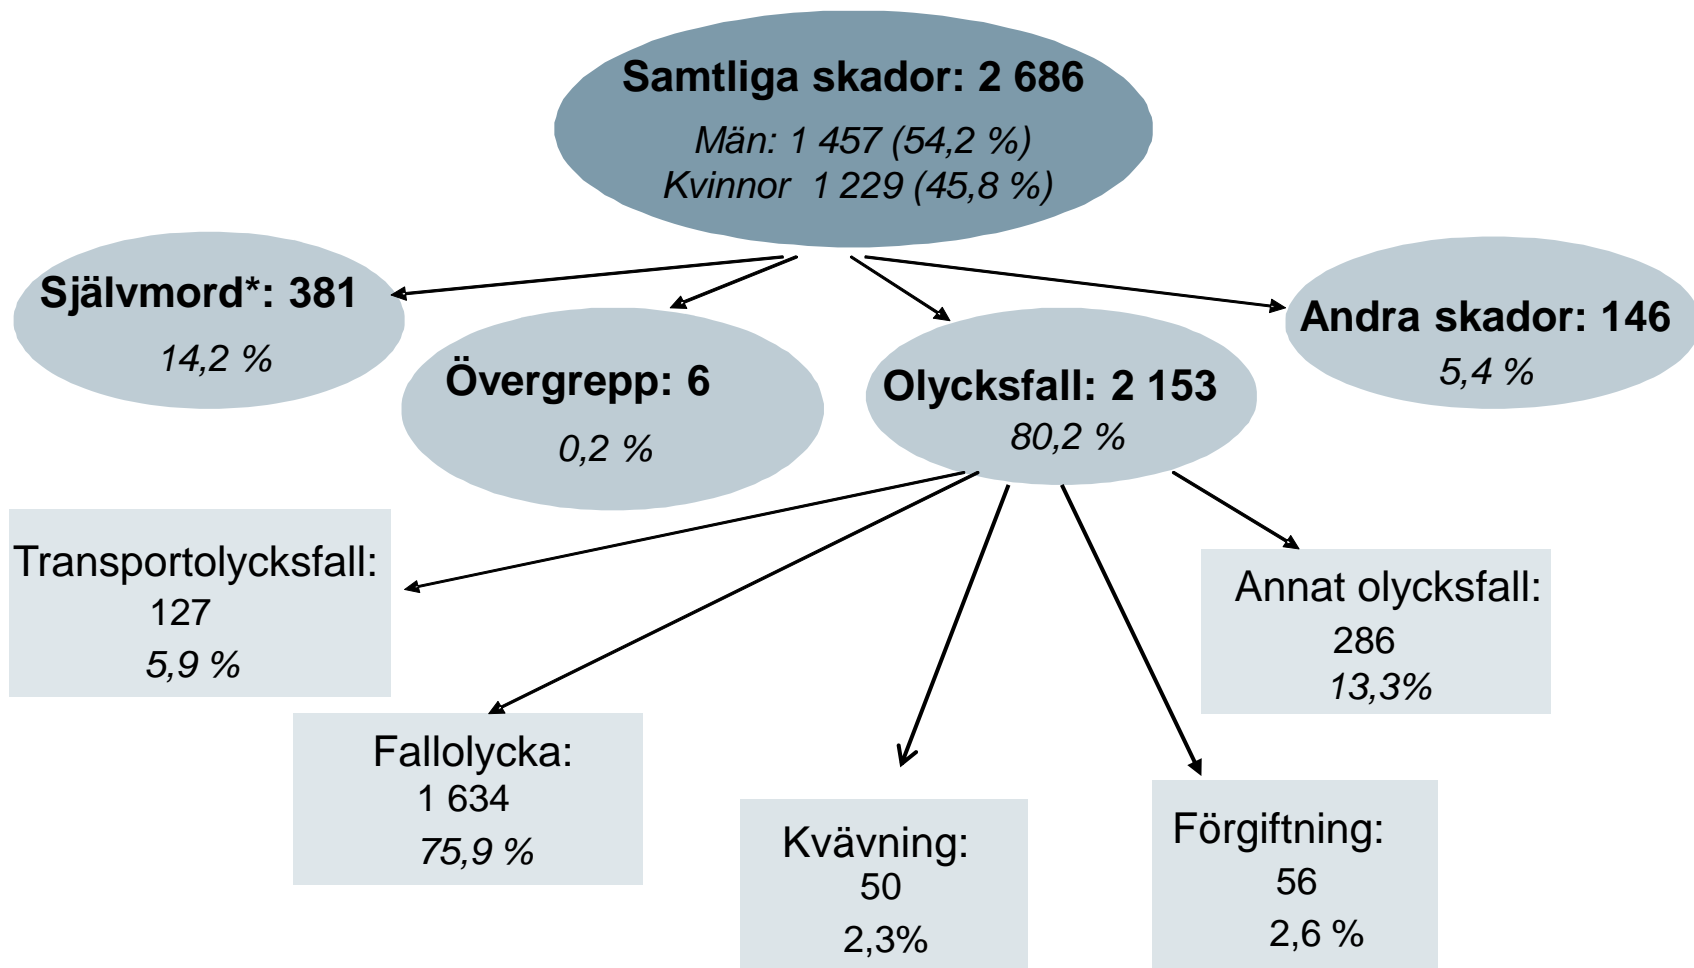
Samtliga skador: 2 686
Män: 1 457 (54,2 %)
Kvinnor 1 229 (45,8 %)

Självmord*: 381
14,2 %

Övergrepp: 6
0,2 %

Olycksfall: 2 153
80,2 %

Andra skador: 146
5,4 %

Transportolycksfall:
127
5,9 %

Fallolycka:
1 634
75,9 %

Kvävning:
50
2,3%

Förgiftning:
56
2,6 %

Annat olycksfall:
286
13,3%